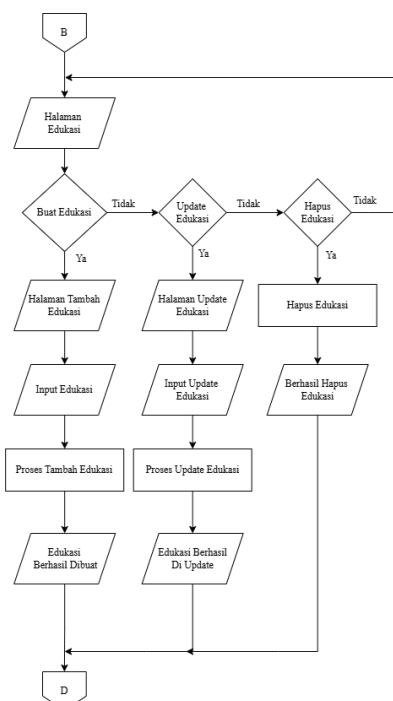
B

Halaman Edukasi

Buat Edukasi

Tidak

Update Edukasi

Tidak

Hapus Edukasi

Tidak

Ya

Ya

Ya

Halaman Tambah Edukasi

Halaman Update Edukasi

Hapus Edukasi

Input Edukasi

Input Update Edukasi

Berhasil Hapus Edukasi

Proses Tambah Edukasi

Proses Update Edukasi

Edukasi Berhasil Dibuat

Edukasi Berhasil Di Update

D